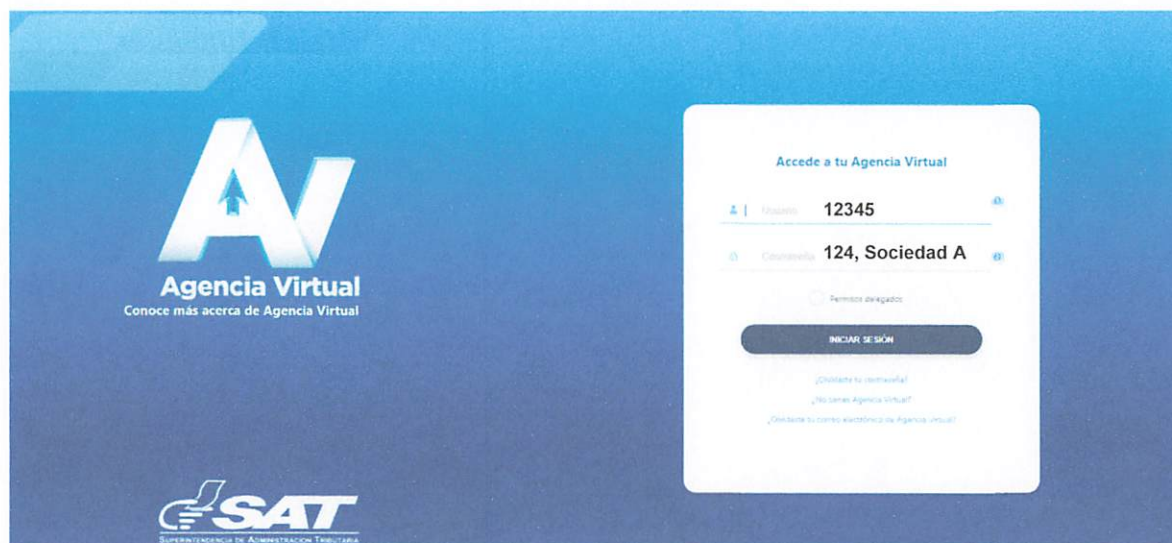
AV

Agencia Virtual
Conoce más acerca de Agencia Virtual

SAT
Superintendencia de Administración Tributaria

Accede a tu Agencia Virtual

Usuario 12345

Contraseña 124, Sociedad A

Permisos delegados

INICIAR SESIÓN

¿Olvidaste tu contraseña?

¿No tienes Agencia Virtual?

¿Olvidaste tu correo electrónico de Agencia Virtual?